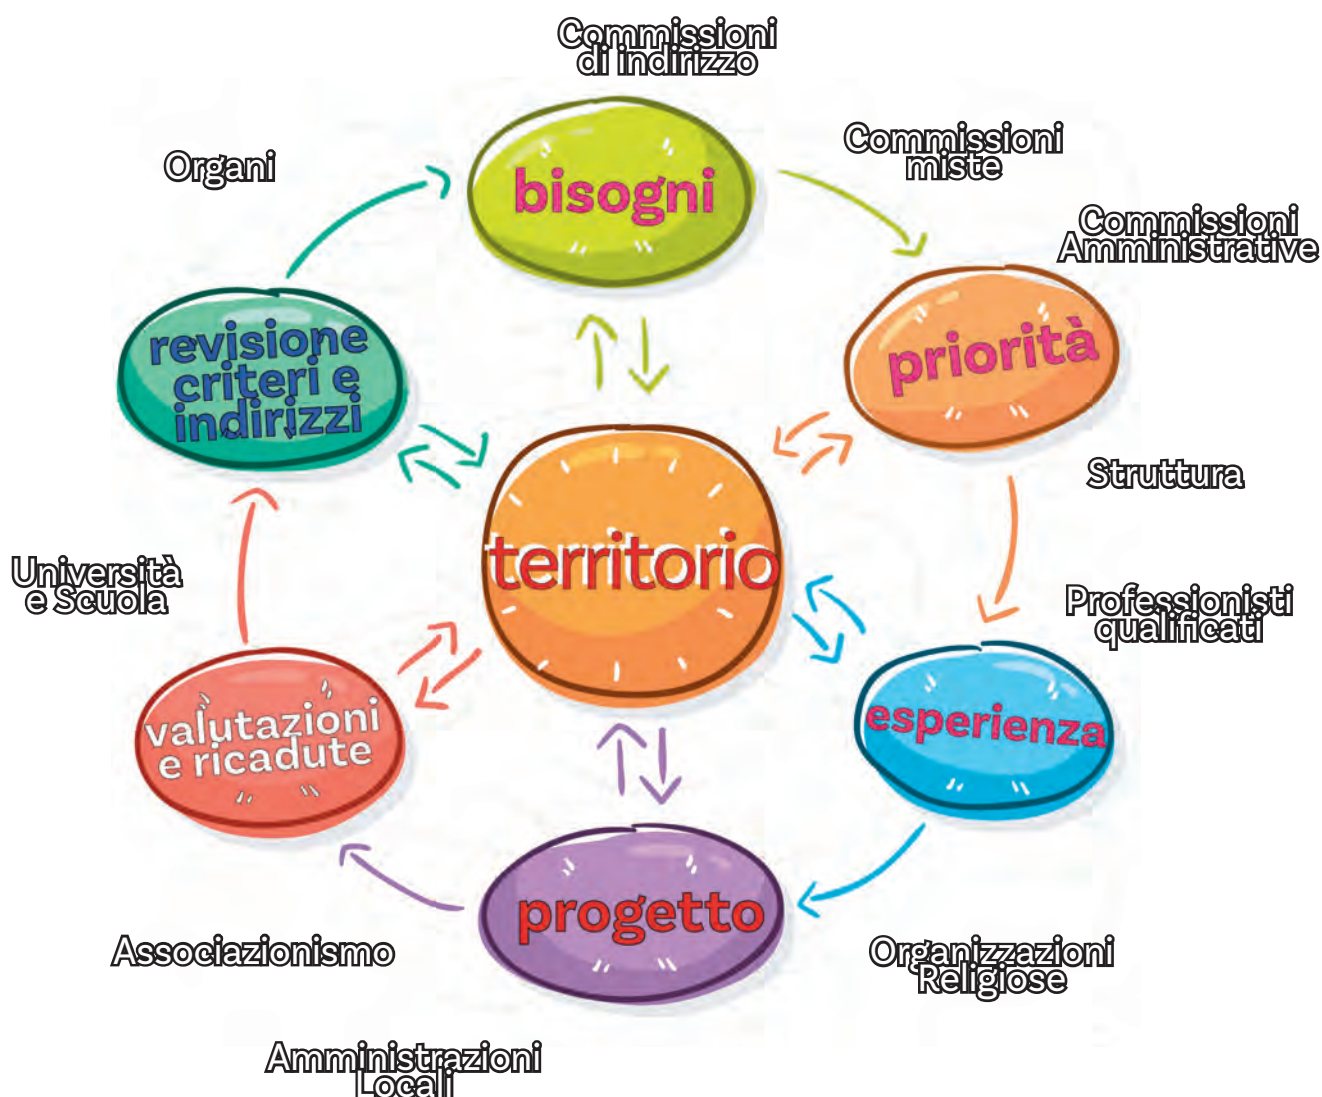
Commissioni di indirizzo

Organi

bisogni

Commissioni miste

Commissioni Amministrative

revisione criteri e indirizzi

priorità

Struttura

territorio

Università e Scuola

Professionisti qualificati

esperienza

valutazioni e ricadute

progetto

Associazionismo

Organizzazioni Religiose

Amministrazioni Locali